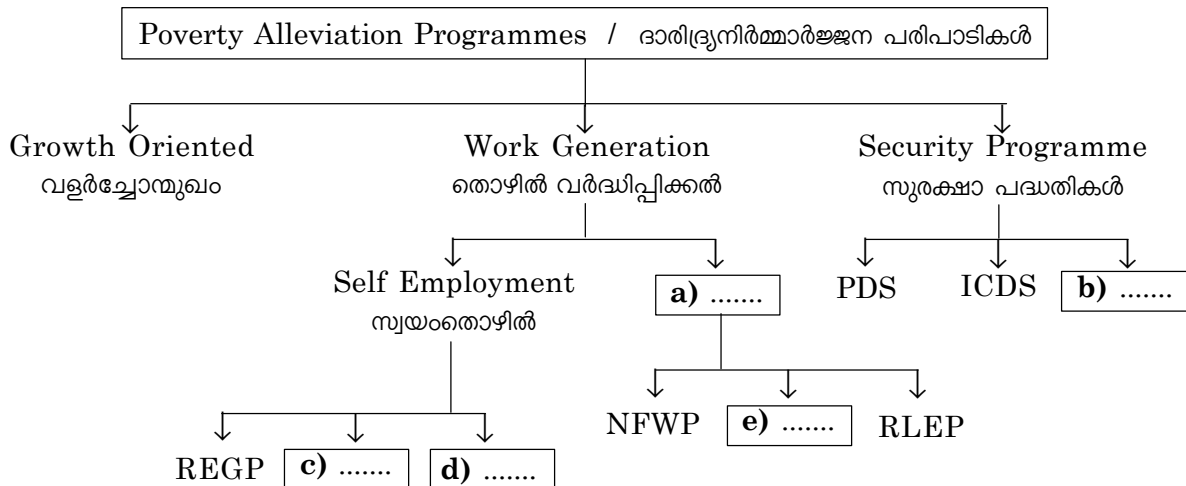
Poverty Alleviation Programmes / ദാരിദ്ര്യനിർമ്മാർജ്ജന പരിപാടികൾ

Growth Oriented
വളർച്ചോന്മുഖം

Work Generation
തൊഴിൽ വർദ്ധിപ്പിക്കൽ

Security Programme
സുരക്ഷാ പദ്ധതികൾ

Self Employment
സ്വയംതൊഴിൽ

a) .......

PDS

ICDS

b) .......

NFWP

e) .......

RLEP

REGP

c) .......

d) .......